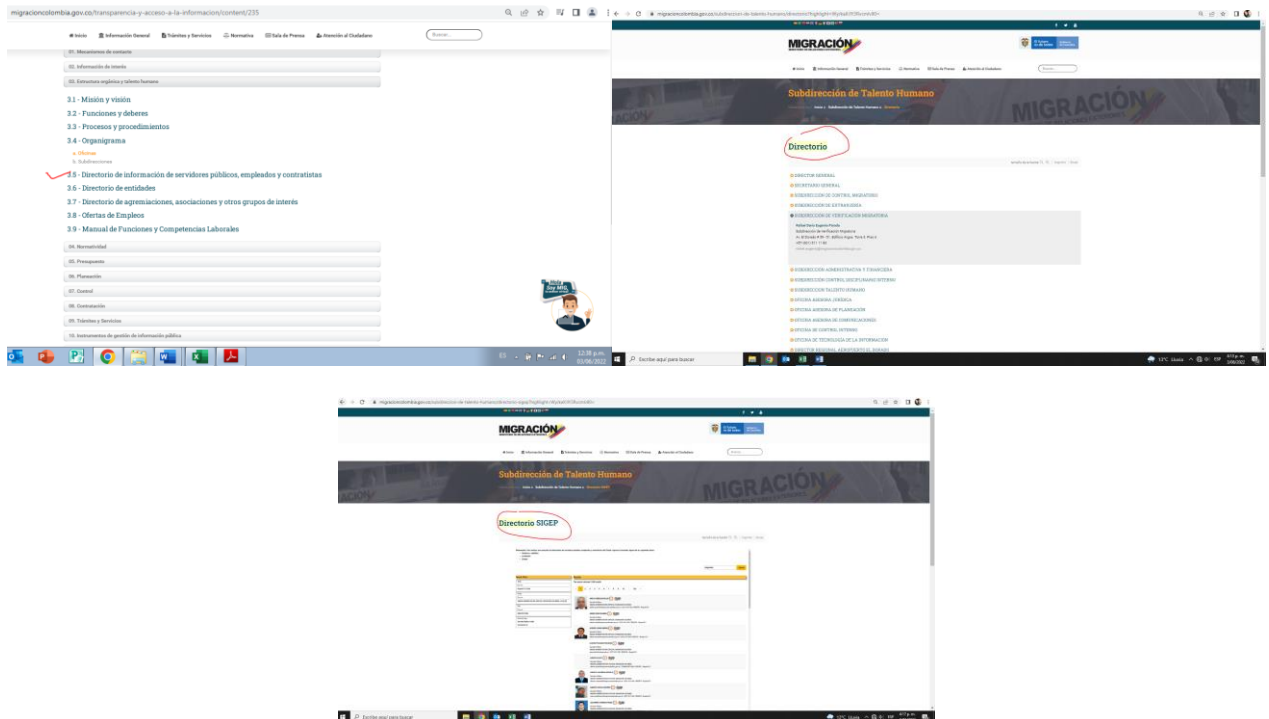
migracioncolombia.gov.co/transparencia-y-acceso-a-la-informacion/content/235

Inicio Información General Trámites y Servicios Normativa Sala de Prensa Atención al Ciudadano Buscar...

01. Mecanismos de contacto

02. Información de interés

03. Estructura orgánica y talento humano

3.1 - Misión y visión

3.2 - Funciones y deberes

3.3 - Procesos y procedimientos

3.4 - Organigrama

a. Oficinas

b. Subdirecciones

3.5 - Directorio de información de servidores públicos, empleados y contratistas

3.6 - Directorio de entidades

3.7 - Directorio de agremiaciones, asociaciones y otros grupos de interés

3.8 - Ofertas de Empleos

3.9 - Manual de Funciones y Competencias Laborales

04. Normatividad

05. Presupuesto

06. Planeación

07. Control

08. Contratación

09. Trámites y Servicios

10. Instrumentos de gestión de información pública

Soy MIG

12:38 p.m. 03/06/2022

migracioncolombia.gov.co/subdireccion-de-talento-humano/directorio

MIGRACIÓN

Inicio Información General Trámites y Servicios Normativa Sala de Prensa Atención al Ciudadano Buscar...

Subdirección de Talento Humano

Inicio » Subdirección de Talento Humano » Directorio

MIGRACIÓN

Directorio

DIRECTOR GENERAL

SECRETARIO GENERAL

SUBDIRECCIÓN DE CONTROL MIGRATORIO

SUBDIRECCIÓN DE EXTRANJERÍA

SUBDIRECCIÓN DE VERIFICACIÓN MIGRATORIA

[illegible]

SUBDIRECCIÓN ADMINISTRATIVA Y FINANCIERA

SUBDIRECCIÓN CONTROL DISCIPLINARIO INTERNO

SUBDIRECCIÓN TALENTO HUMANO

OFICINA ASESORA JURÍDICA

OFICINA ASESORA DE PLANEACIÓN

OFICINA ASESORA DE COMUNICACIONES

OFICINA DE CONTROL INTERNO

OFICINA DE TECNOLOGÍA DE LA INFORMACIÓN

DIRECTOR REGIONAL AEROPUERTO EL DORADO

Escribe aquí para buscar

13°C Llovizna

MIGRACIÓN

Inicio Información General Trámites y Servicios Normativa Sala de Prensa Atención al Ciudadano

Subdirección de Talento Humano

Inicio » Subdirección de Talento Humano » Directorio SIGEP

MIGRACIÓN

Directorio SIGEP

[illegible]

SIGEP

Escribe aquí para buscar

13°C Llovizna